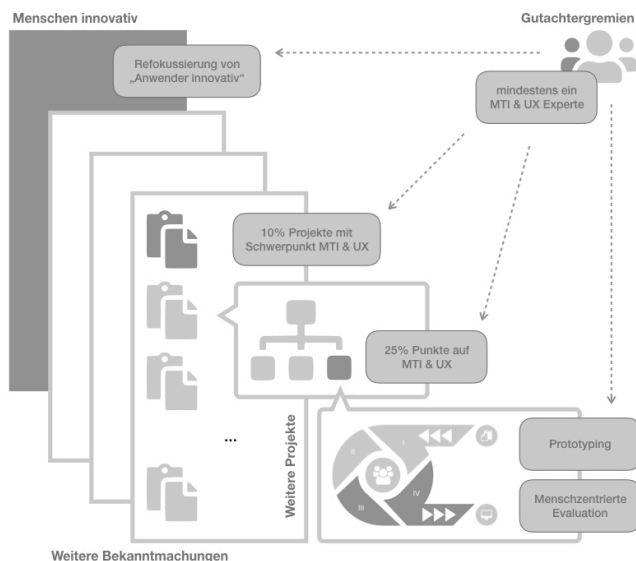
Menschen innovativ

Gutachtergremien

Refokussierung von „Anwender innovativ"

mindestens ein MTI & UX Experte

10% Projekte mit Schwerpunkt MTI & UX

25% Punkte auf MTI & UX

...

Weitere Projekte

I

II

III

IV

Prototyping

Menschzentrierte Evaluation

Weitere Bekanntmachungen